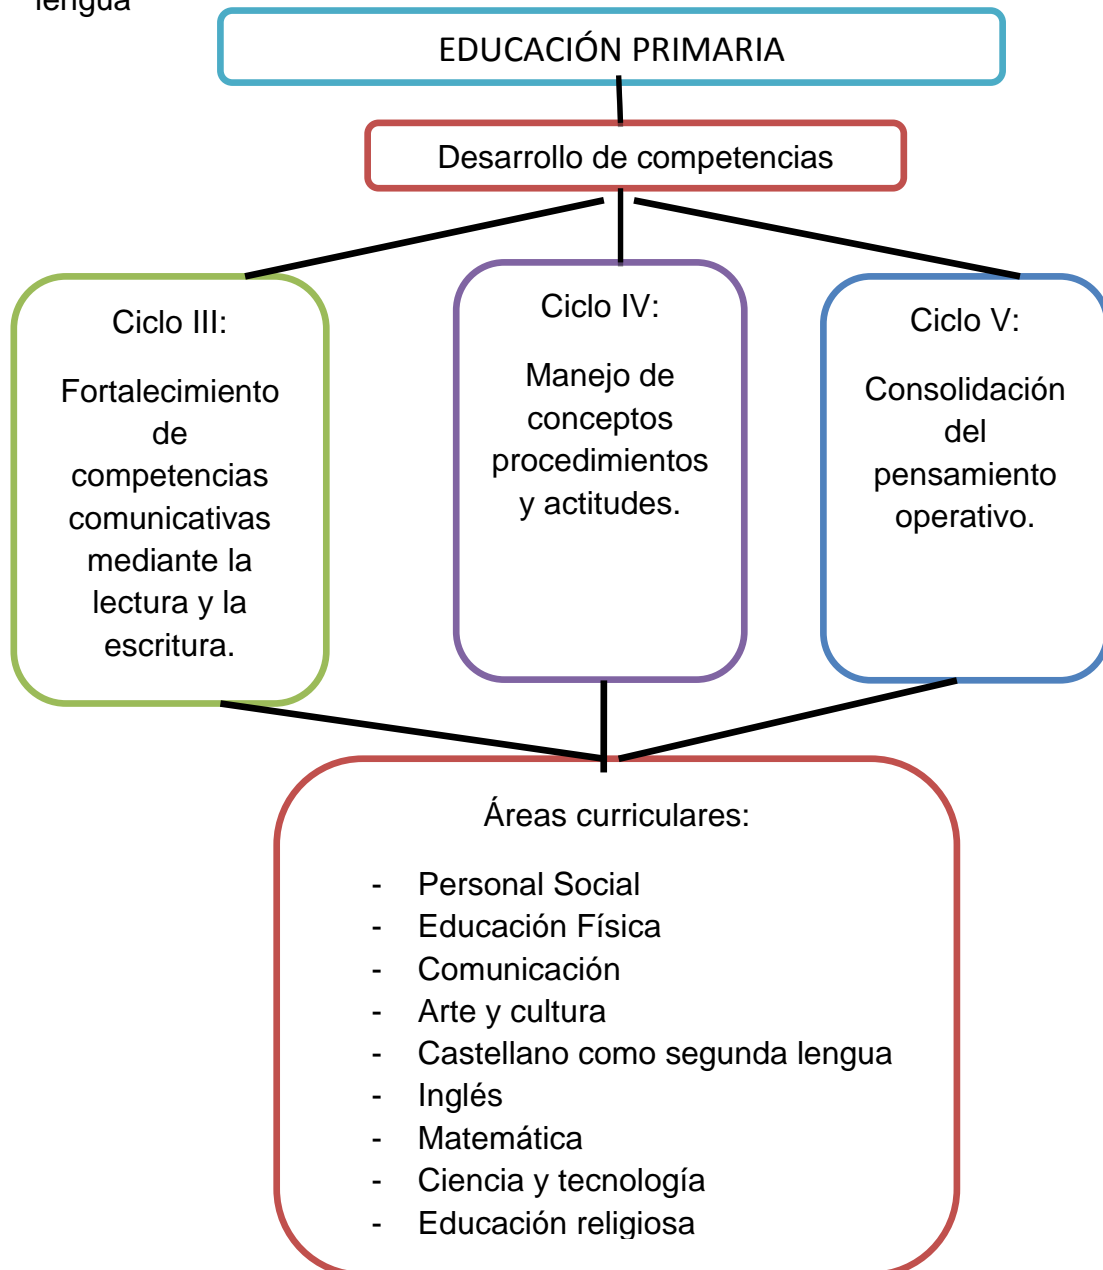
lengua

EDUCACIÓN PRIMARIA

Desarrollo de competencias

Ciclo III:

Fortalecimiento de competencias comunicativas mediante la lectura y la escritura.

Ciclo IV:

Manejo de conceptos procedimientos y actitudes.

Ciclo V:

Consolidación del pensamiento operativo.

Áreas curriculares:

- Personal Social
- Educación Física
- Comunicación
- Arte y cultura
- Castellano como segunda lengua
- Inglés
- Matemática
- Ciencia y tecnología
- Educación religiosa